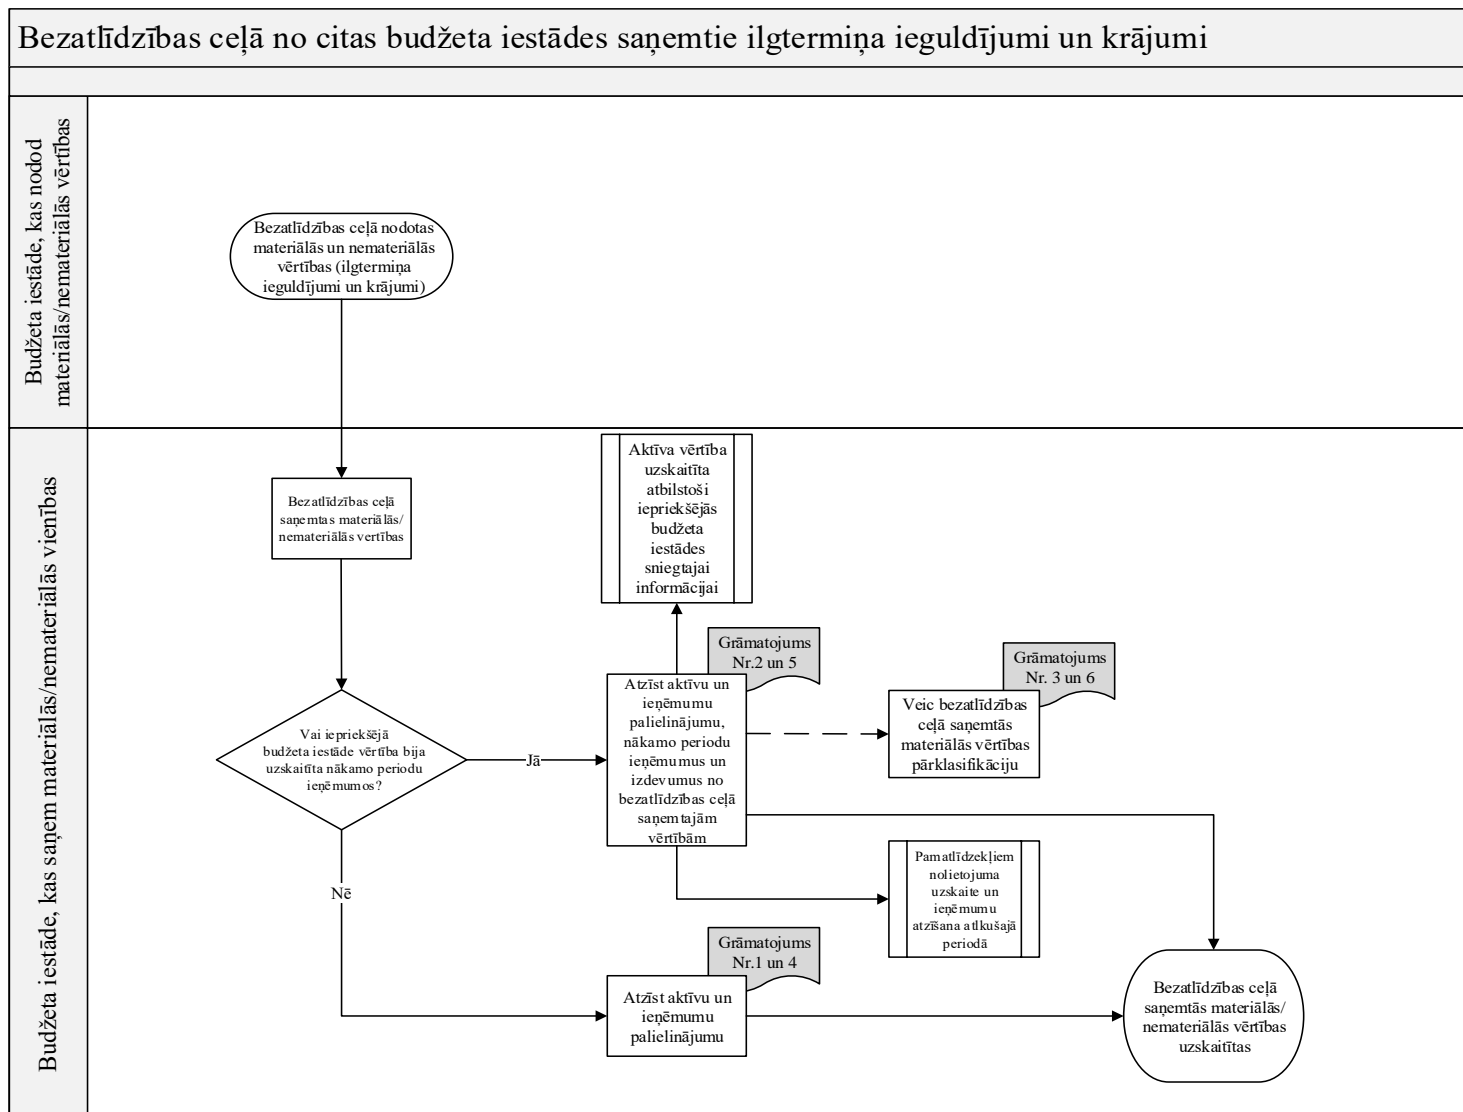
Bezatlīdzības ceļā no citas budžeta iestādes saņemtie ilgtermiņa ieguldījumi un krājumi

Budžeta iestāde, kas nodod materiālās/nemateriālās vērtības

Bezatlīdzības ceļā nodotas materiālās un nemateriālās vērtības (ilgtermiņa ieguldījumi un krājumi)

Budžeta iestāde, kas saņem materiālās/nemateriālās vienības

Bezatlīdzības ceļā saņemtas materiālās/ nemateriālās vertības

Aktīva vērtība uzskaitīta atbilstoši iepriekšējās budžeta iestādes sniegtajai informācijai

Grāmatojums Nr.2 un 5

Grāmatojums Nr. 3 un 6

Vai iepriekšējā budžeta iestāde vērtība bija uzskaitīta nākamo periodu ieņēmumos?

Jā

Atzīst aktīvu un ieņēmumu palielinājumu, nākamo periodu ieņēmumus un izdevumus no bezatlīdzības ceļā saņemtajām vērtībām

Veic bezatlīdzības ceļā saņemtās materiālās vērtības pārklasifikāciju

Pamatlīdzekļiem nolietojuma uzskaite un ieņēmumu atzīšana atlkušajā periodā

Nē

Grāmatojums Nr.1 un 4

Atzīst aktīvu un ieņēmumu palielinājumu

Bezatlīdzības ceļā saņemtās materiālās/ nemateriālās vērtības uzskaitītas